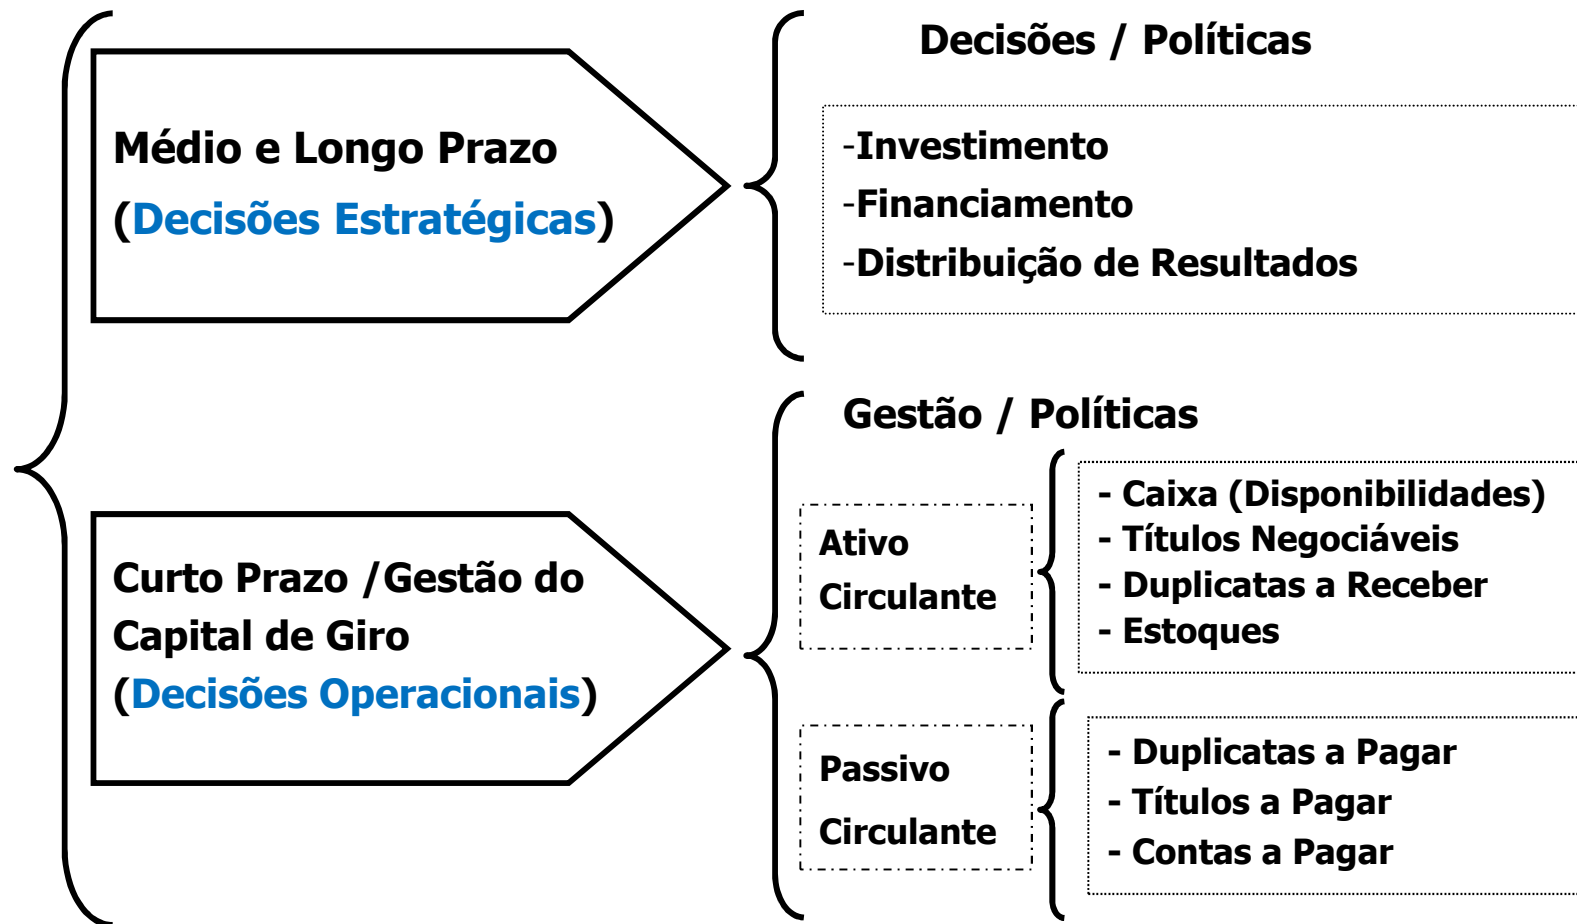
Médio e Longo Prazo
(Decisões Estratégicas)

Decisões / Políticas

-Investimento
-Financiamento
-Distribuição de Resultados

Curto Prazo /Gestão do Capital de Giro
(Decisões Operacionais)

Gestão / Políticas

Ativo Circulante

- Caixa (Disponibilidades)
- Títulos Negociáveis
- Duplicatas a Receber
- Estoques

Passivo Circulante

- Duplicatas a Pagar
- Títulos a Pagar
- Contas a Pagar